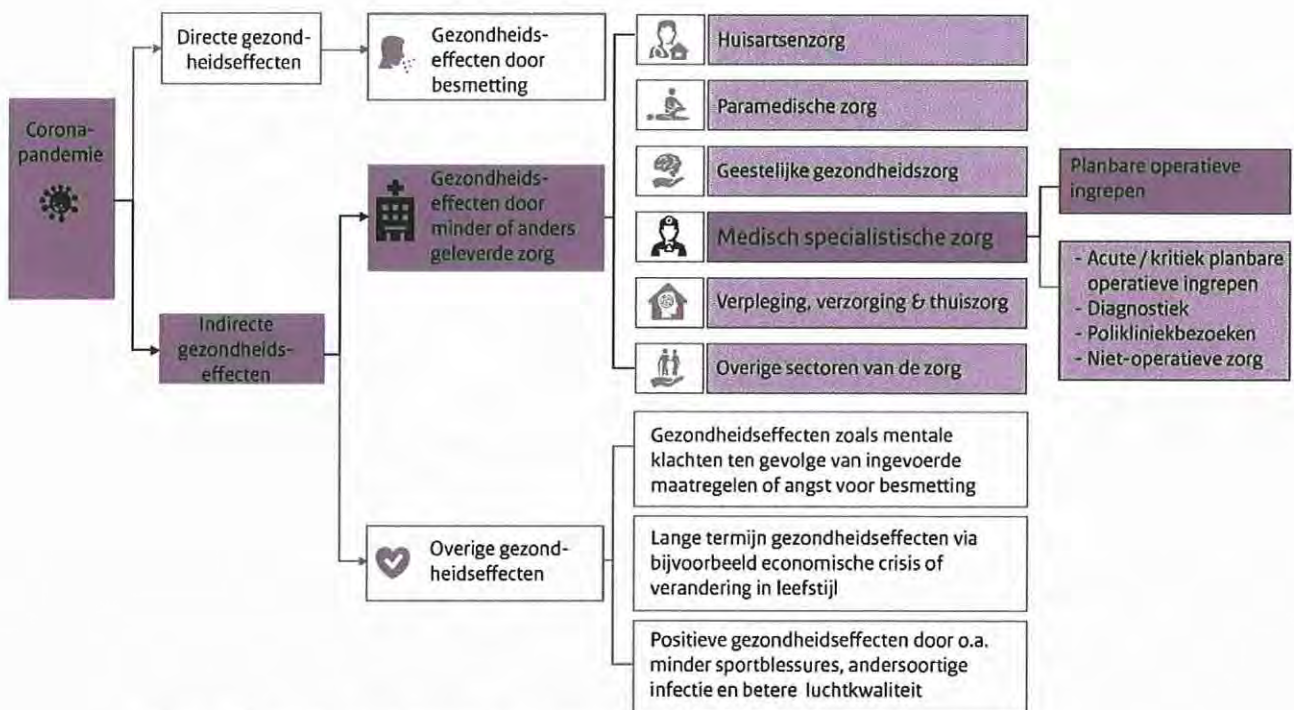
Corona-pandemie

Directe gezondheidseffecten

Gezondheidseffecten door besmetting

Indirecte gezondheidseffecten

Gezondheidseffecten door minder of anders geleverde zorg

Huisartsenzorg

Paramedische zorg

Geestelijke gezondheidszorg

Medisch specialistische zorg

Verpleging, verzorging & thuiszorg

Overige sectoren van de zorg

Planbare operatieve ingrepen

- Acute / kritiek planbare operatieve ingrepen
- Diagnostiek
- Polikliniekbezoeken
- Niet-operatieve zorg

Overige gezondheidseffecten

Gezondheidseffecten zoals mentale klachten ten gevolge van ingevoerde maatregelen of angst voor besmetting

Lange termijn gezondheidseffecten via bijvoorbeeld economische crisis of verandering in leefstijl

Positieve gezondheidseffecten door o.a. minder sportblessures, andersoortige infectie en betere luchtkwaliteit